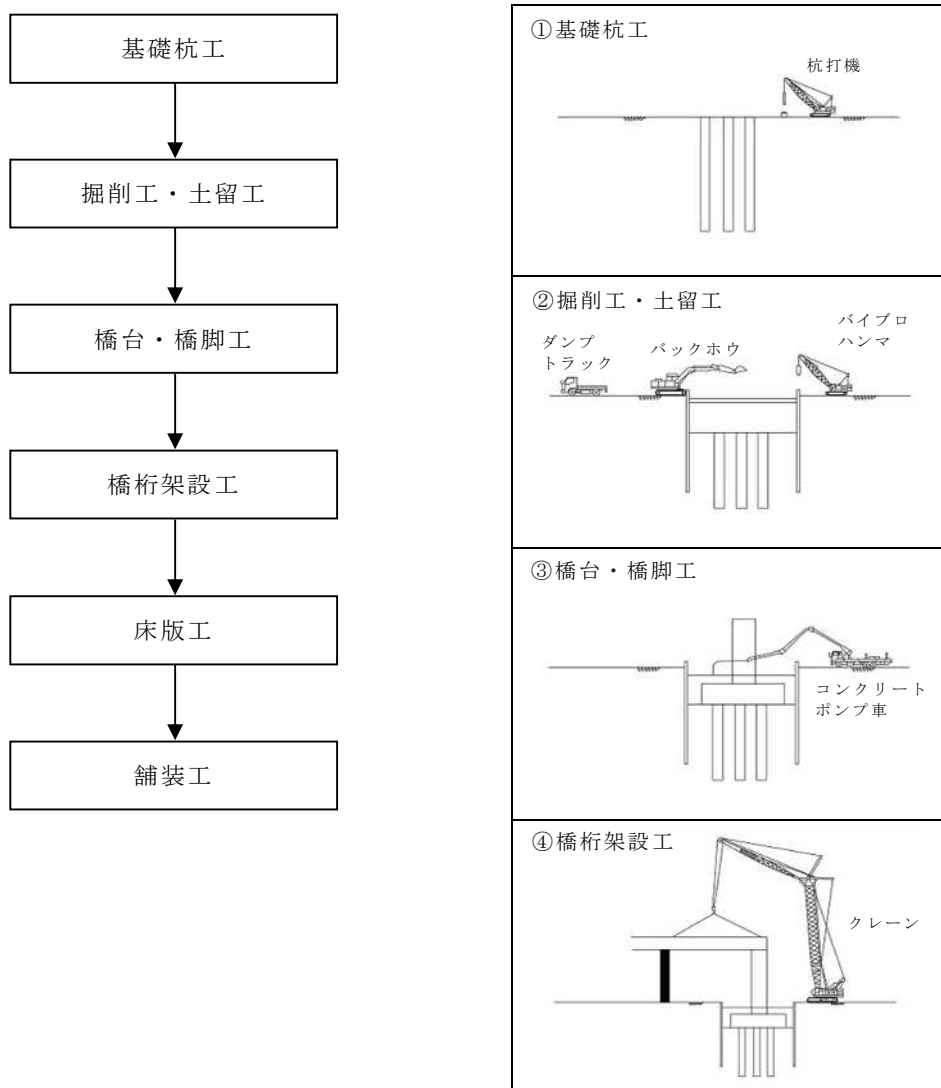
基礎杭工

掘削工・土留工

橋台・橋脚工

橋桁架設工

床版工

舗装工

①基礎杭工

杭打機

②掘削工・土留工

ダンプトラック

バックホウ

バイブロハンマ

③橋台・橋脚工

コンクリートポンプ車

④橋桁架設工

クレーン